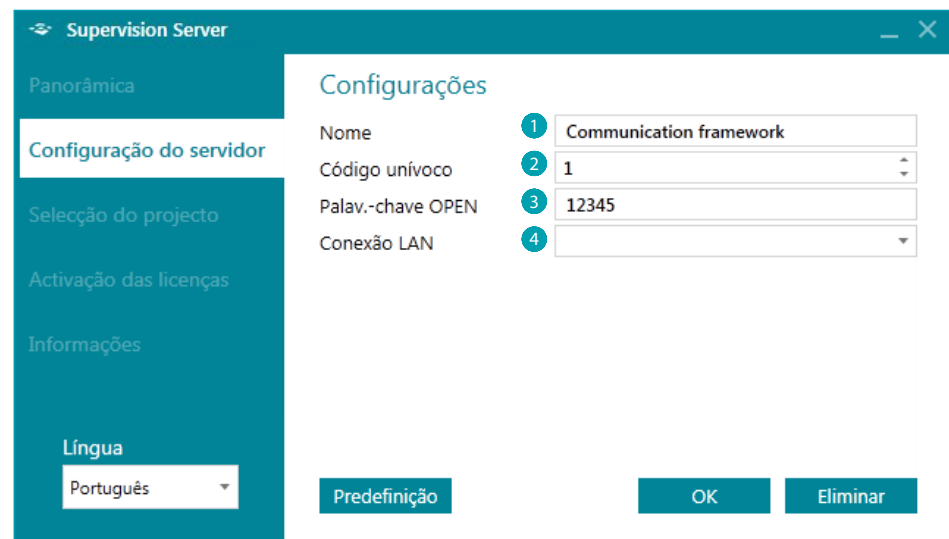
Supervision Server

Panorâmica

Configuração do servidor

Selecção do projecto

Activação das licenças

Informações

Língua

Português

Configurações

Nome
1
Communication framework

Código unívoco
2
1

Palav.-chave OPEN
3
12345

Conexão LAN
4

Predefinição

OK

Eliminar